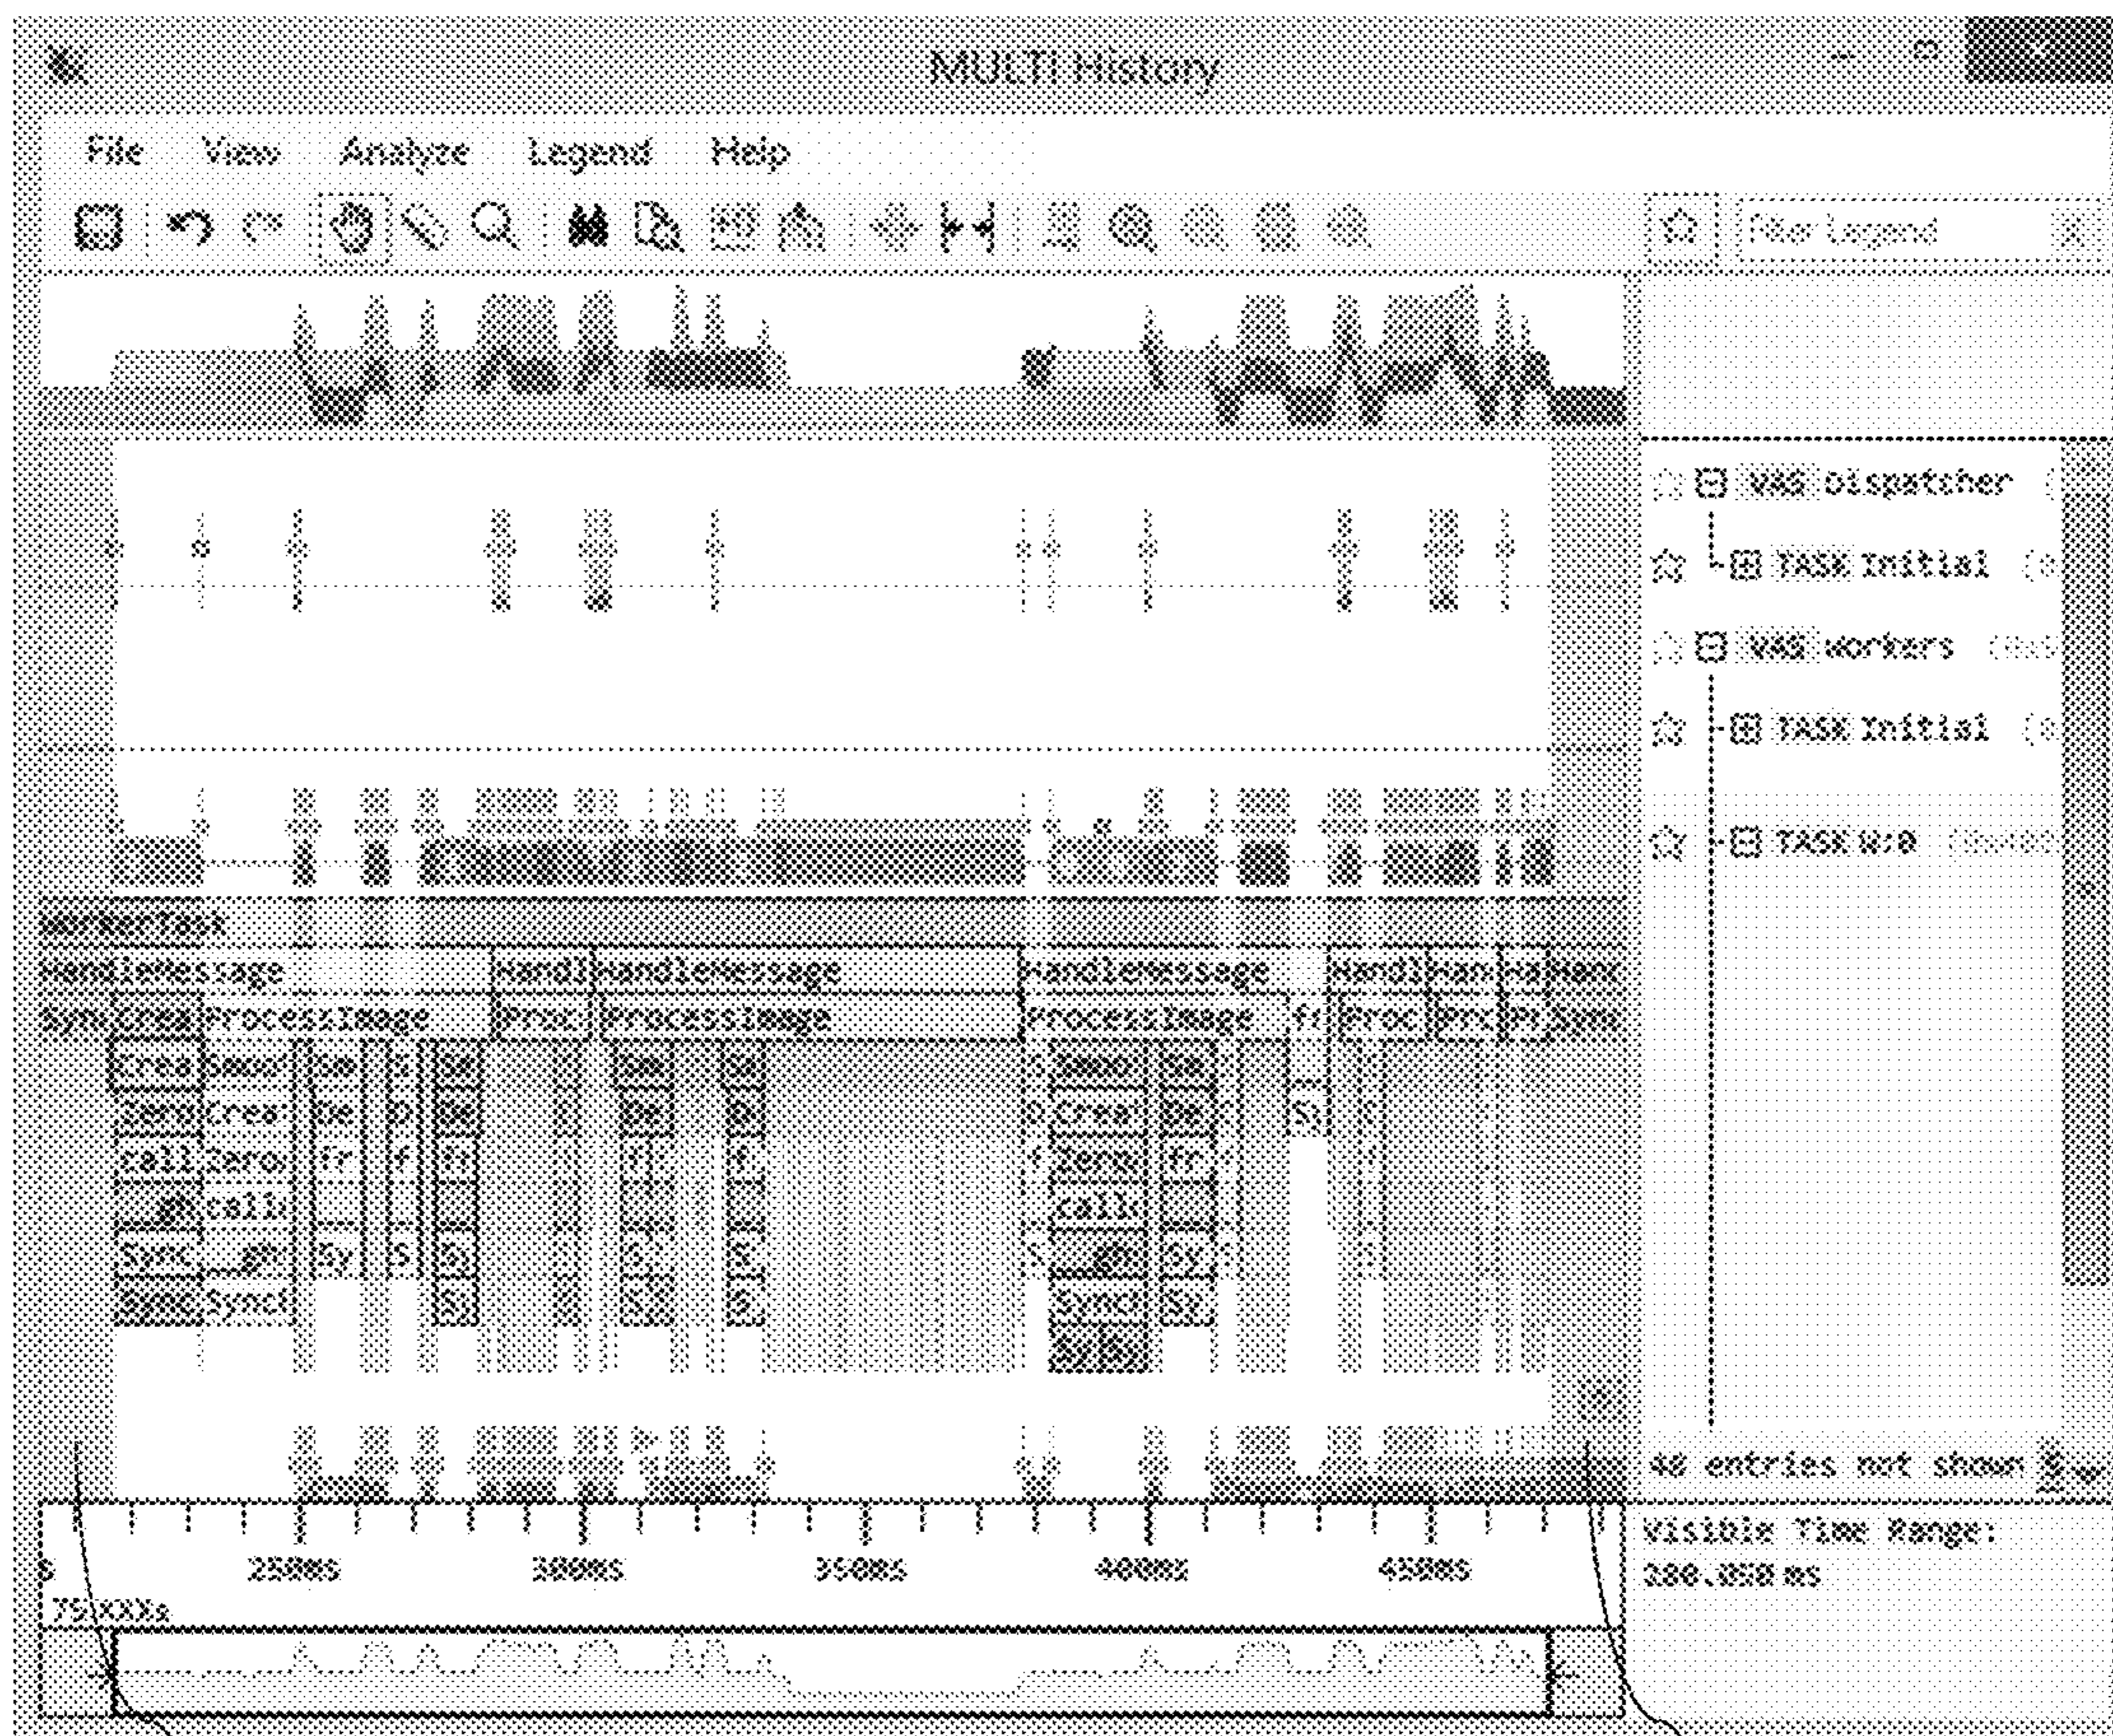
MULTI History

File View Analyze Legend Help

Filter Legend

VAS Dispatcher
TASK Initial
VAS Workers
TASK Initial
TASK W:0

WorkerTask
HandleMessage Handl HandleMessage HandleMessage Handl Han Ha Hand
Sync Crea ProcessImage Proc ProcessImage ProcessImage fr Proc Pr Pr Sync
Crea Smoo Sm S Sm Sm Sm Smoo Sm
Send Crea De D De De De Crea De S
Call Zero Fr F Fr F Zero Fr
calli calli
Sync Sy S Sy Sy S Sy
Sync Sync Sy Sy S Sync Sy
Sy

48 entries not shown

250ms 300ms 350ms 400ms 450ms
75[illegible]s

Visible Time Range:
200.058 ms